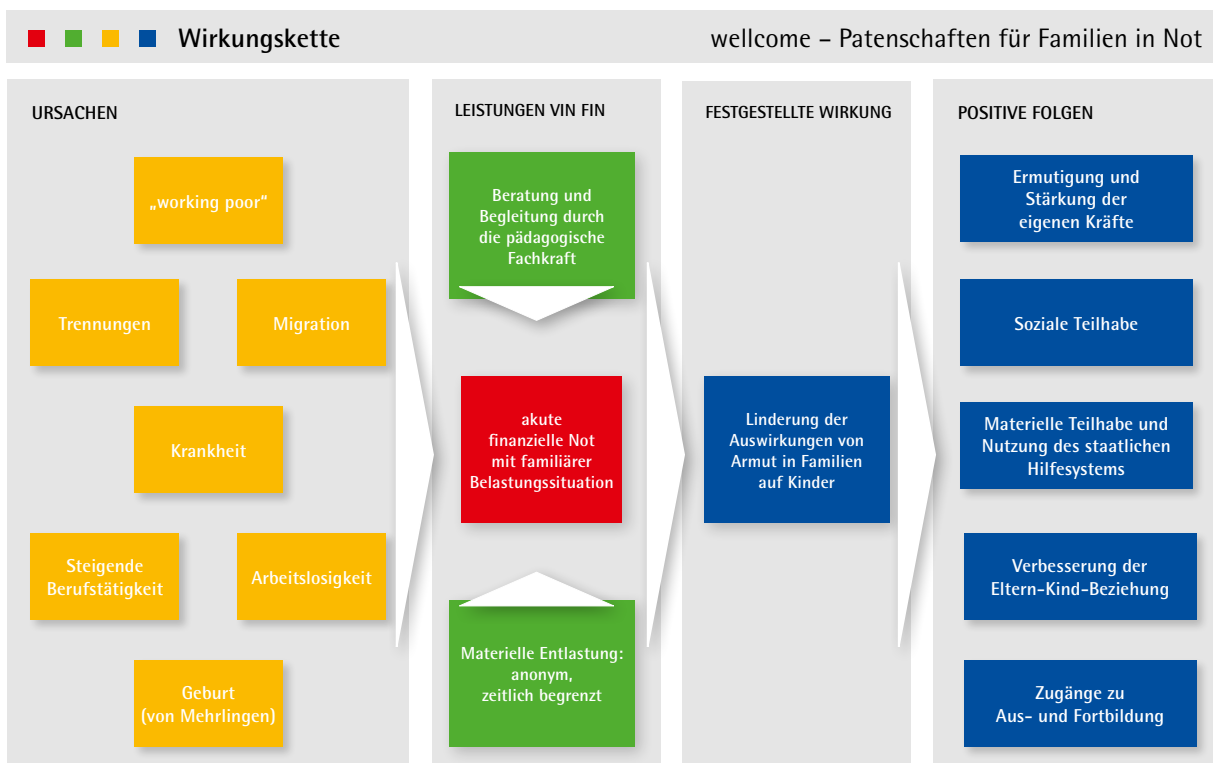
Wirkungskette

wellcome – Patenschaften für Familien in Not

URSACHEN

„working poor"

Trennungen

Migration

Krankheit

Steigende Berufstätigkeit

Arbeitslosigkeit

Geburt (von Mehrlingen)

LEISTUNGEN VIN FIN

Beratung und Begleitung durch die pädagogische Fachkraft

akute finanzielle Not mit familiärer Belastungssituation

Materielle Entlastung: anonym, zeitlich begrenzt

FESTGESTELLTE WIRKUNG

Linderung der Auswirkungen von Armut in Familien auf Kinder

POSITIVE FOLGEN

Ermutigung und Stärkung der eigenen Kräfte

Soziale Teilhabe

Materielle Teilhabe und Nutzung des staatlichen Hilfesystems

Verbesserung der Eltern-Kind-Beziehung

Zugänge zu Aus- und Fortbildung